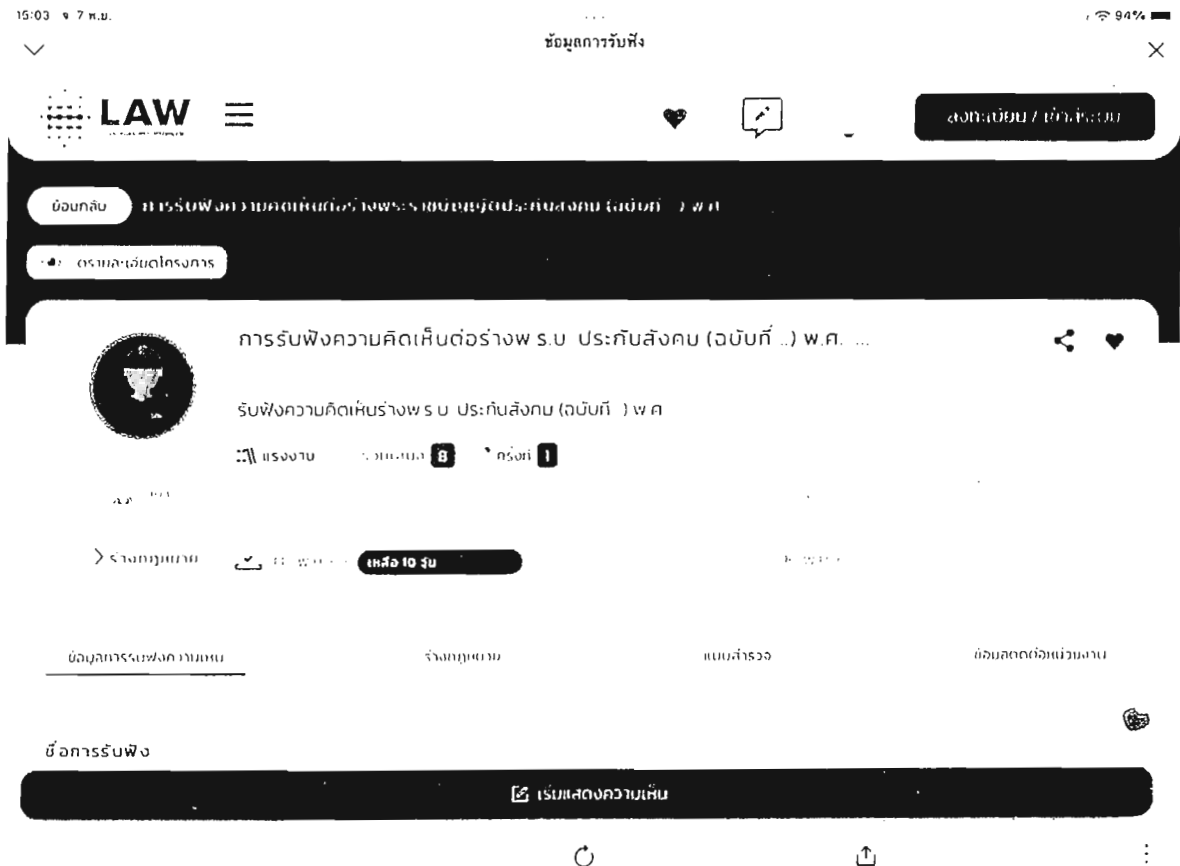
15:03 จ 7 พ.ย.

94%

ข้อมูลการรับฟัง

LAW

ลงทะเบียน / เข้าสู่ระบบ

ย้อนกลับ การรับฟังความคิดเห็นต่อร่างพระราชบัญญัติประกันสังคม (ฉบับที่ ..) พ.ศ. ...

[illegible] รายละเอียดโครงการ

การรับฟังความคิดเห็นต่อร่าง พ.ร.บ. ประกันสังคม (ฉบับที่ ..) พ.ศ. ...

รับฟังความคิดเห็นร่าง พ.ร.บ. ประกันสังคม (ฉบับที่ ..) พ.ศ.

แรงงาน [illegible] 8 ครั้งที่ 1

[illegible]

> ร่างกฎหมาย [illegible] เหลือ 10 วัน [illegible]

ข้อมูลการรับฟังความเห็น ร่างกฎหมาย แบบสำรวจ ติดต่อหน่วยงาน

ชื่อการรับฟัง

เริ่มแสดงความเห็น